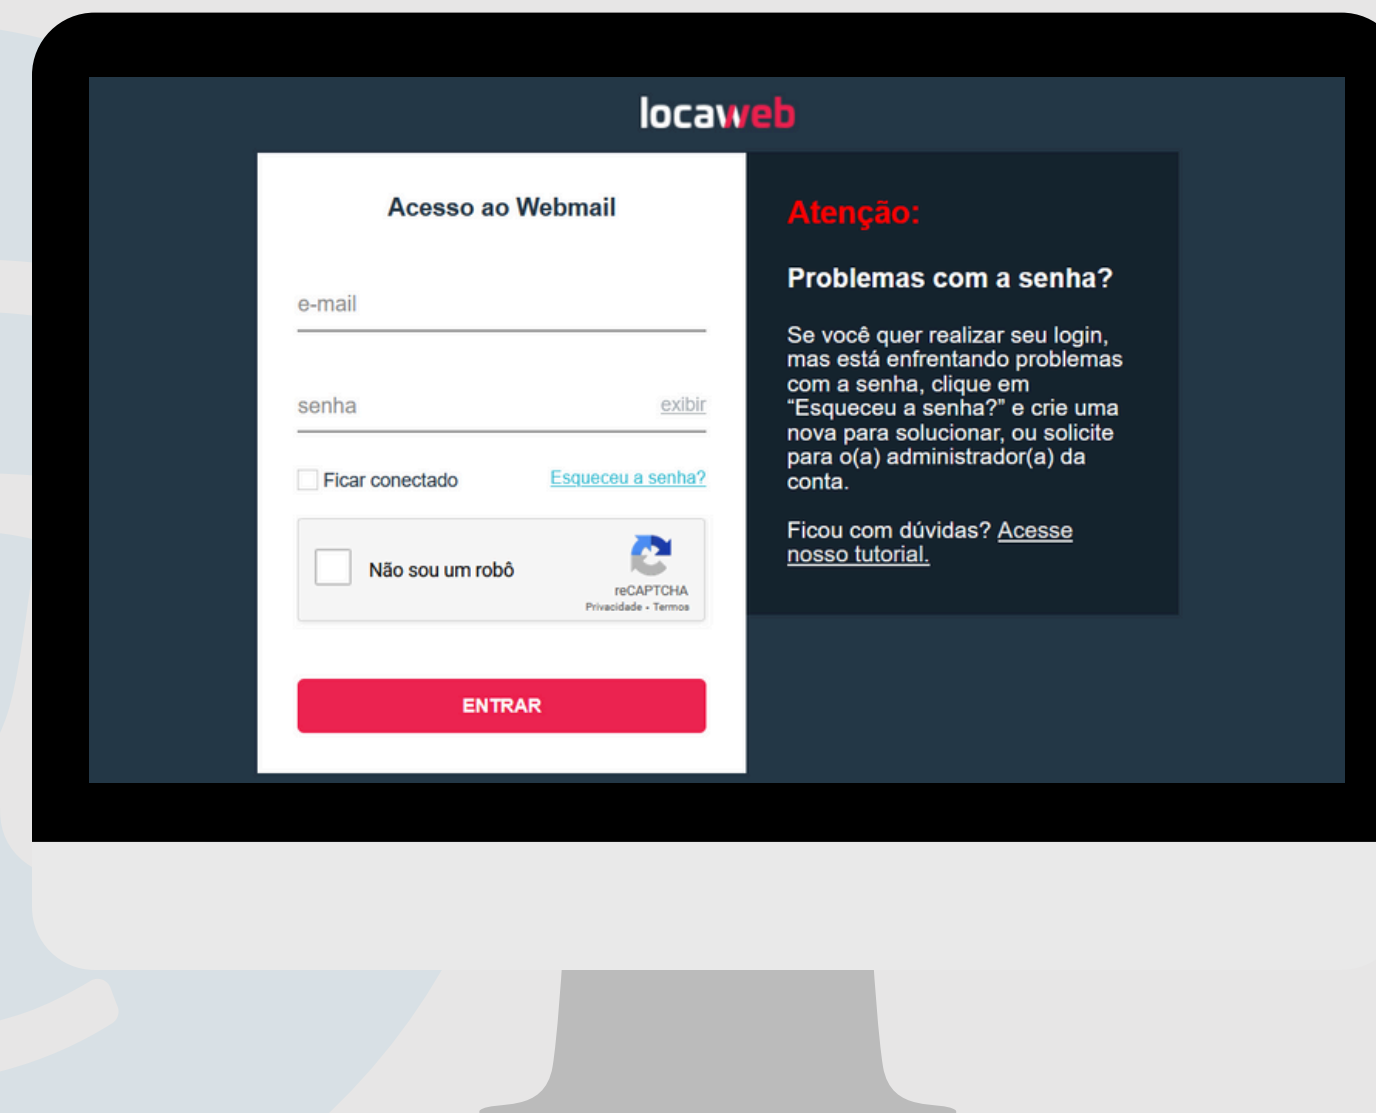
locaweb

Acesso ao Webmail

e-mail

senha exibir

Ficar conectado Esqueceu a senha?

Não sou um robô

reCAPTCHA
Privacidade - Termos

ENTRAR

Atenção:

Problemas com a senha?

Se você quer realizar seu login, mas está enfrentando problemas com a senha, clique em "Esqueceu a senha?" e crie uma nova para solucionar, ou solicite para o(a) administrador(a) da conta.

Ficou com dúvidas? Acesse nosso tutorial.